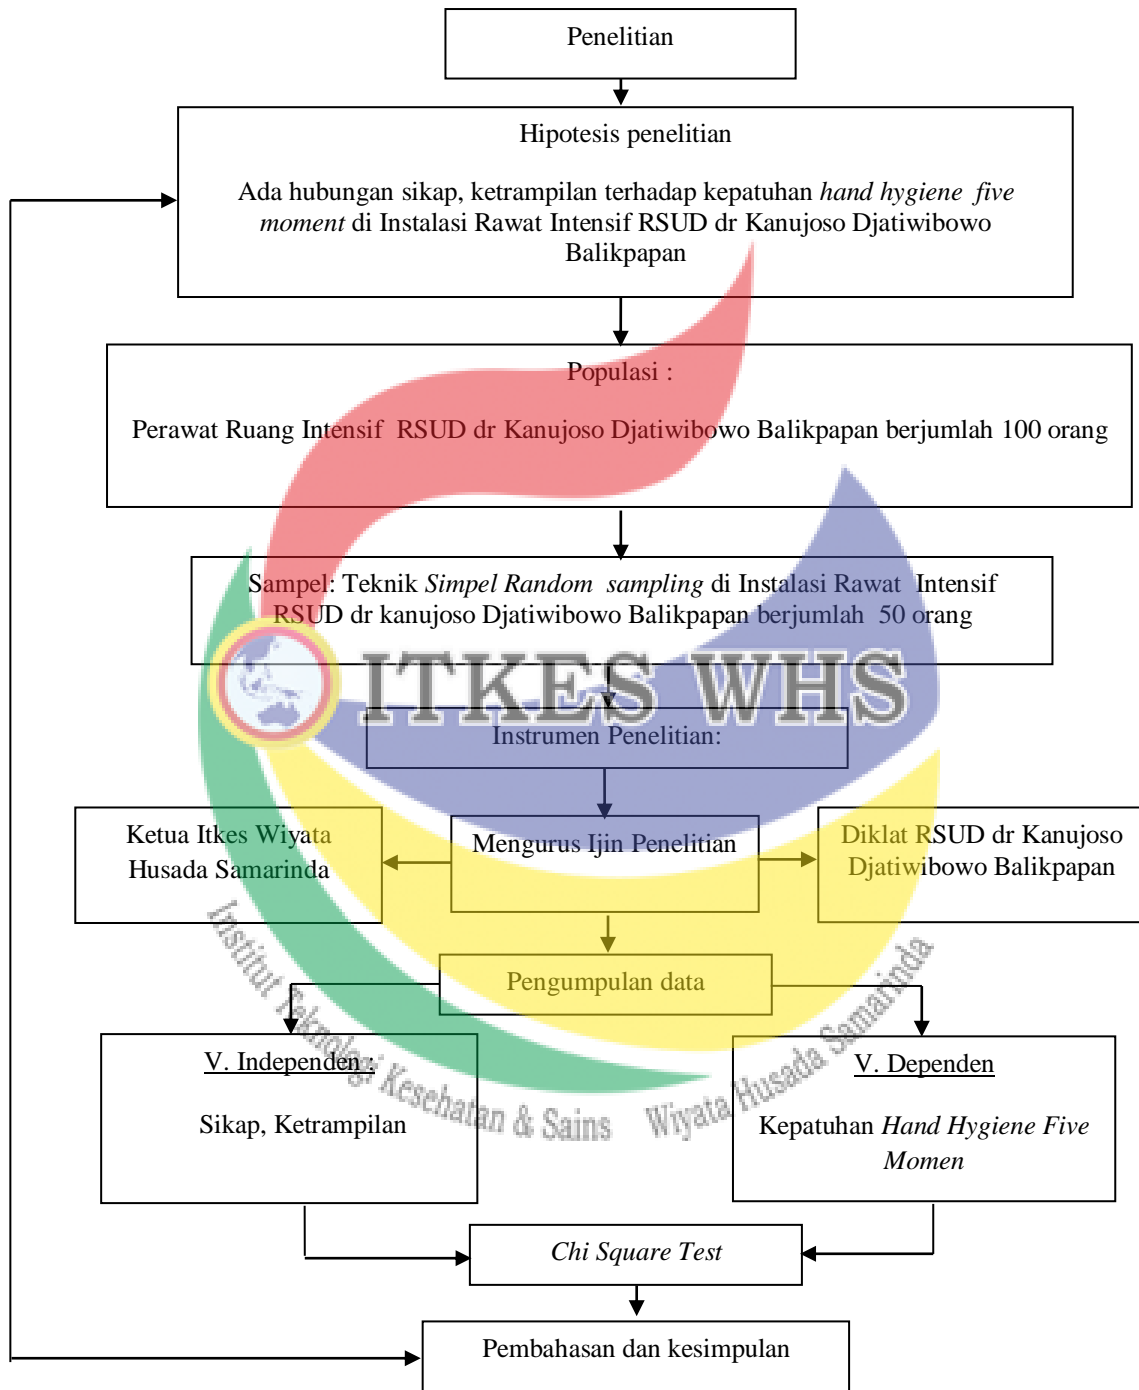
Penelitian

Hipotesis penelitian

Ada hubungan sikap, ketrampilan terhadap kepatuhan *hand hygiene five moment* di Instalasi Rawat Intensif RSUD dr Kanujoso Djatiwibowo Balikpapan

Populasi :

Perawat Ruang Intensif RSUD dr Kanujoso Djatiwibowo Balikpapan berjumlah 100 orang

Sampel: Teknik *Simpel Random sampling* di Instalasi Rawat Intensif RSUD dr kanujoso Djatiwibowo Balikpapan berjumlah 50 orang

ITKES WHS

Instrumen Penelitian:

Ketua Itkes Wiyata Husada Samarinda

Mengurus Ijin Penelitian

Diklat RSUD dr Kanujoso Djatiwibowo Balikpapan

Pengumpulan data

Institut Teknologi Kesehatan & Sains Wiyata Husada Samarinda

V. Independen :

Sikap, Ketrampilan

V. Dependen

Kepatuhan *Hand Hygiene Five Momen*

*Chi Square Test*

Pembahasan dan kesimpulan